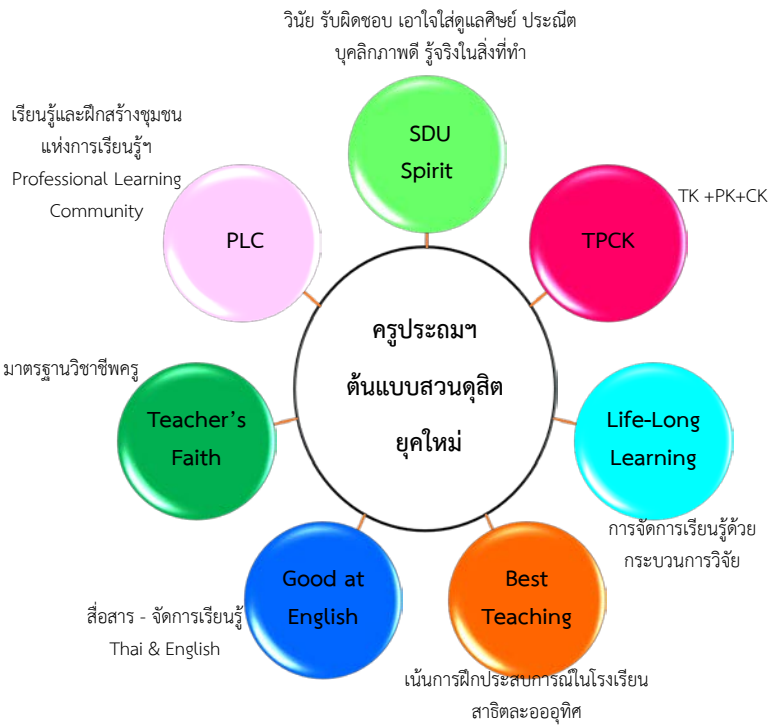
วินัย รับผิดชอบ เอาใจใส่ดูแลศิษย์ ประณีต บุคลิกภาพดี รู้จริงในสิ่งที่ทำ

SDU Spirit

เรียนรู้และฝึกสร้างชุมชนแห่งการเรียนรู้ฯ Professional Learning Community

PLC

TK +PK+CK

TPCK

ครูประถมฯ ต้นแบบสวนดุสิต ยุคใหม่

มาตรฐานวิชาชีพครู

Teacher's Faith

Life-Long Learning

การจัดการเรียนรู้ด้วยกระบวนการวิจัย

Good at English

สื่อสาร - จัดการเรียนรู้ Thai & English

Best Teaching

เน้นการฝึกประสบการณ์ในโรงเรียนสาธิตละอออุทิศ